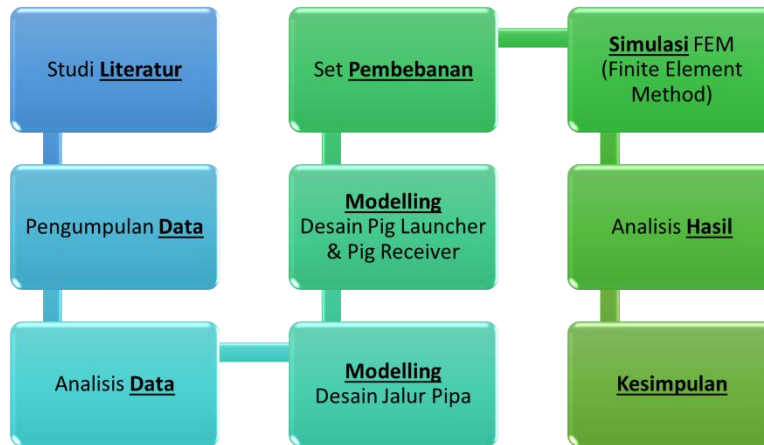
Studi Literatur

Pengumpulan Data

Analisis Data

Modelling
Desain Jalur Pipa

Modelling
Desain Pig Launcher & Pig Receiver

Set Pembebanan

Simulasi FEM (Finite Element Method)

Analisis Hasil

Kesimpulan